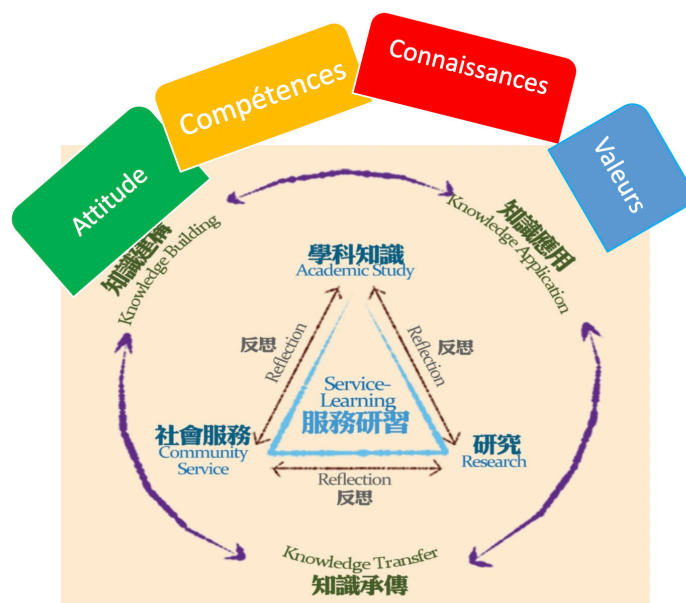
Attitude

Compétences

Connaissances

Valeurs

知識建構
Knowledge Building

知識應用
Knowledge Application

學科知識
Academic Study

反思
Reflection

Reflection
反思

Service-Learning
服務研習

社會服務
Community Service

研究
Research

Reflection
反思

Knowledge Transfer
知識承傳